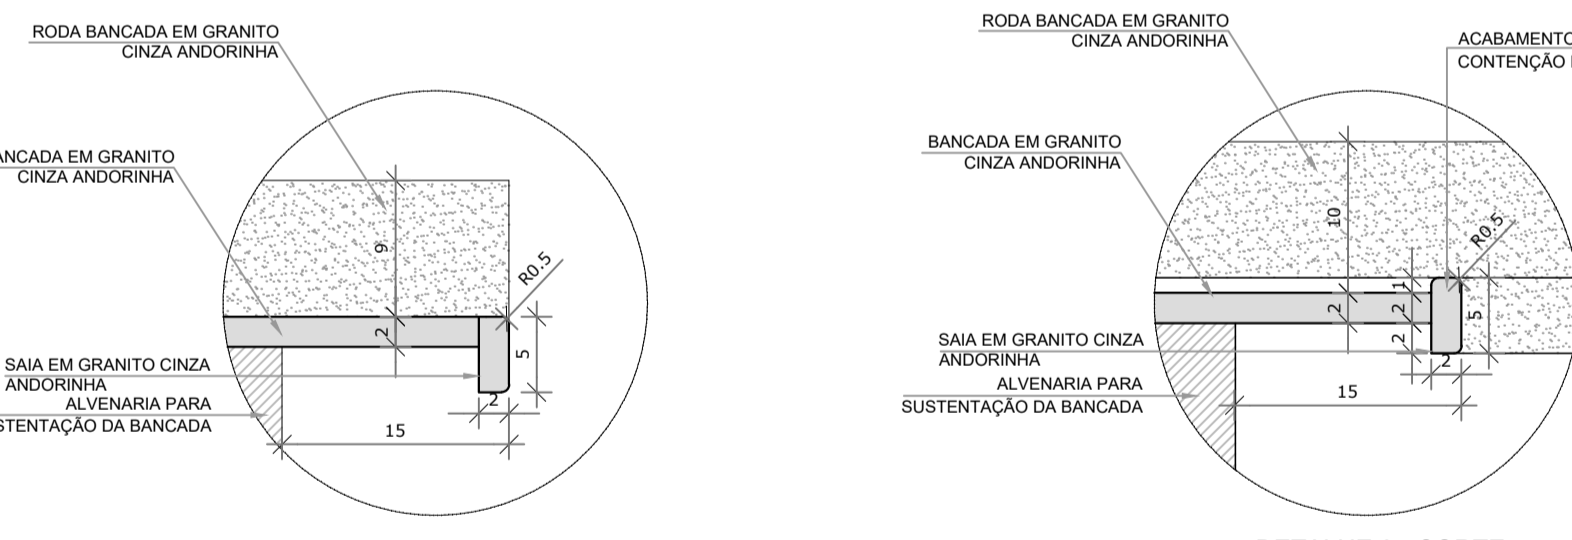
RODA BANCADA EM GRANITO
CINZA ANDORINHA

NCADA EM GRANITO
CINZA ANDORINHA

9

2

R0.5

5

SAIA EM GRANITO CINZA
ANDORINHA

ALVENARIA PARA
STENTAÇÃO DA BANCADA

2

15

RODA BANCADA EM GRANITO
CINZA ANDORINHA

ACABAMENTO
CONTENÇÃO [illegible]

BANCADA EM GRANITO
CINZA ANDORINHA

10

R0.5

2

2

1

5

2

SAIA EM GRANITO CINZA
ANDORINHA

ALVENARIA PARA
SUSTENTAÇÃO DA BANCADA

2

15